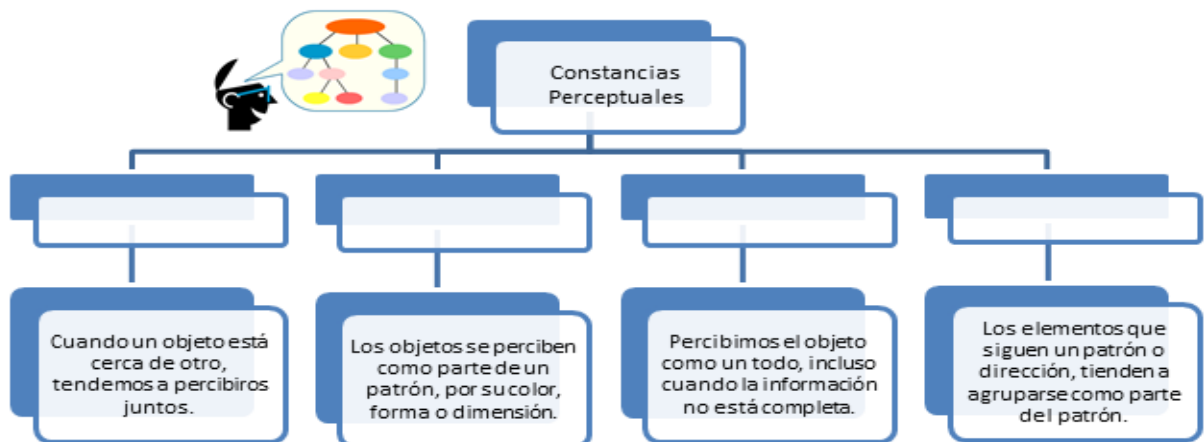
Constancias Perceptuales

Cuando un objeto está cerca de otro, tendemos a percibiros juntos.

Los objetos se perciben como parte de un patrón, por su color, forma o dimensión.

Percibimos el objeto como un todo, incluso cuando la información no está completa.

Los elementos que siguen un patrón o dirección, tienden a agruparse como parte del patrón.